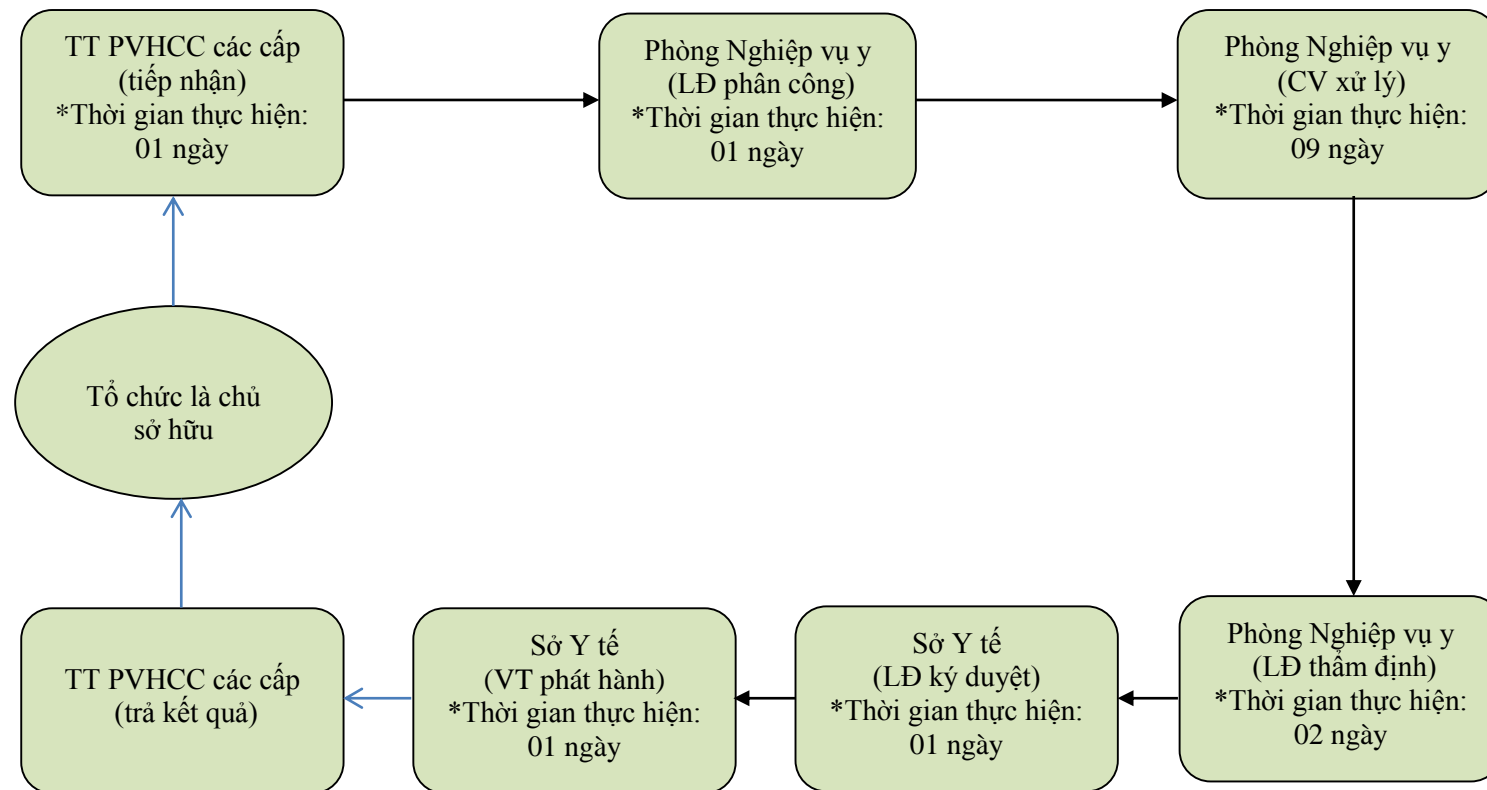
TT PVHCC các cấp
(tiếp nhận)
*Thời gian thực hiện:
01 ngày

Phòng Nghiệp vụ y
(LĐ phân công)
*Thời gian thực hiện:
01 ngày

Phòng Nghiệp vụ y
(CV xử lý)
*Thời gian thực hiện:
09 ngày

Tổ chức là chủ sở hữu

Phòng Nghiệp vụ y
(LĐ thẩm định)
*Thời gian thực hiện:
02 ngày

Sở Y tế
(LĐ ký duyệt)
*Thời gian thực hiện:
01 ngày

Sở Y tế
(VT phát hành)
*Thời gian thực hiện:
01 ngày

TT PVHCC các cấp
(trả kết quả)